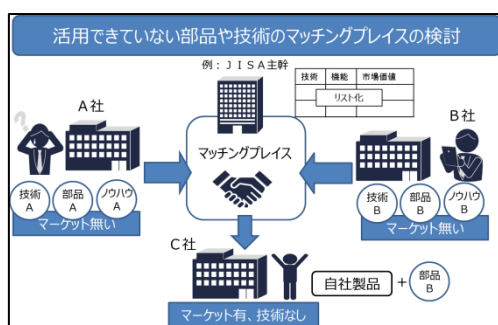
活用できていない部品や技術のマッチングプレイスの検討

例：ＪＩＳＡ主幹

| 技術 | 機能 | 市場価値 |
|---|---|---|
| リスト化 | | |

A社

技術 A

部品 A

ノウハウ A

マーケット無い

マッチングプレイス

B社

技術 B

部品 B

ノウハウ B

マーケット無い

C社

自社製品 ＋ 部品 B

マーケット有、技術なし